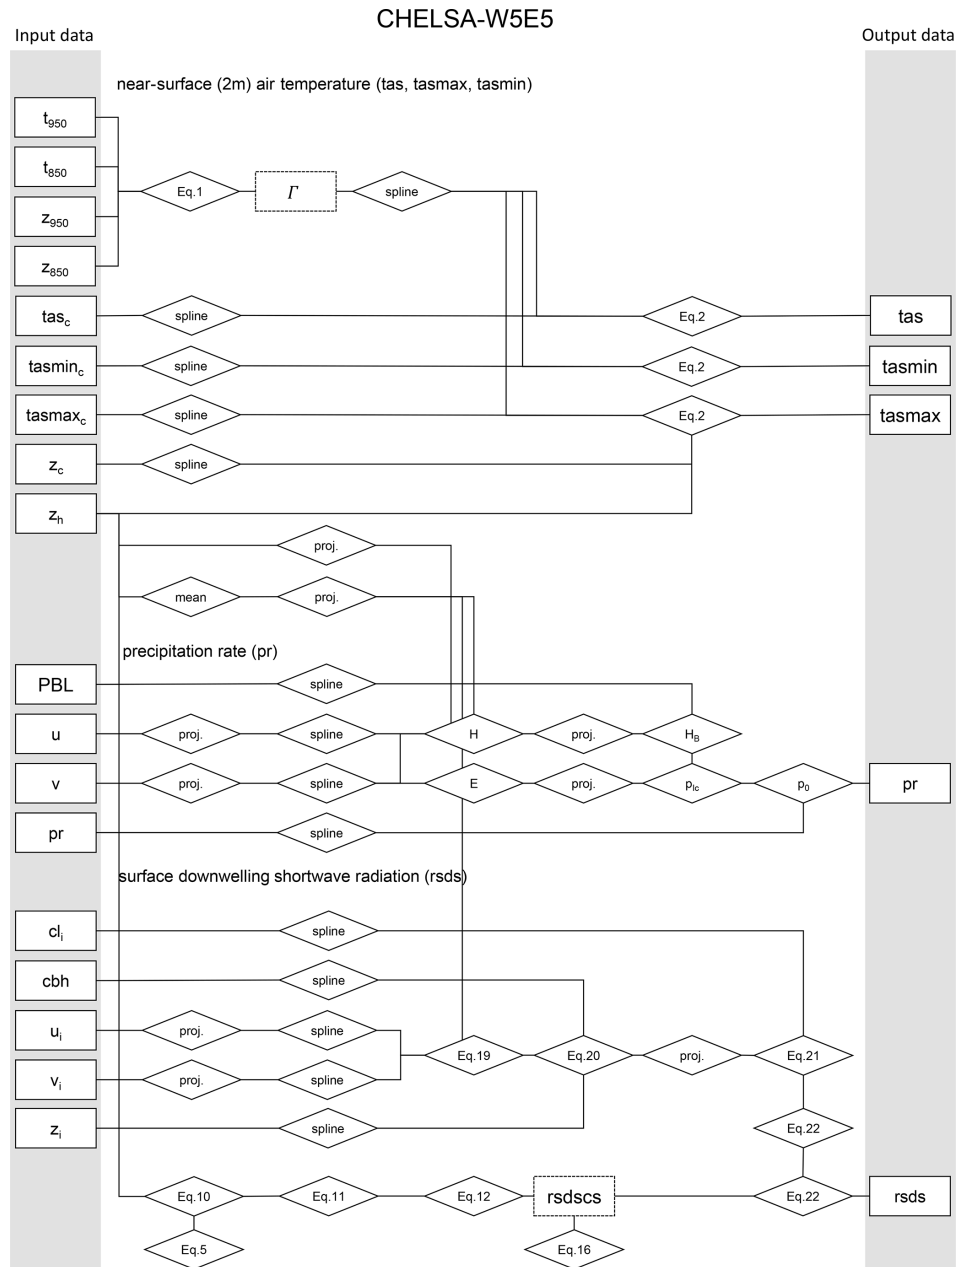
CHELSA-W5E5

Input data

Output data

near-surface (2m) air temperature (tas, tasmax, tasmin)

$t_{950}$

$t_{850}$

$z_{950}$

$z_{850}$

Eq.1

$\Gamma$

spline

$tas_c$

spline

Eq.2

tas

$tasmin_c$

spline

Eq.2

tasmin

$tasmax_c$

spline

Eq.2

tasmax

$z_c$

spline

$z_h$

proj.

mean

proj.

precipitation rate (pr)

PBL

spline

u

proj.

spline

H

proj.

$H_B$

v

proj.

spline

E

proj.

$p_{lc}$

$p_0$

pr

pr

spline

surface downwelling shortwave radiation (rsds)

$cl_i$

spline

cbh

spline

$u_i$

proj.

spline

Eq.19

Eq.20

proj.

Eq.21

$v_i$

proj.

spline

$z_i$

spline

Eq.22

Eq.10

Eq.11

Eq.12

rsdscs

Eq.22

rsds

Eq.5

Eq.16